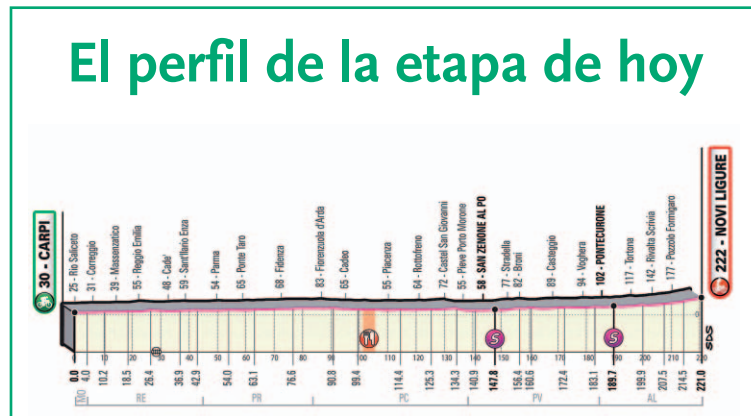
El perfil de la etapa de hoy

30 - CARPI
25 - Rio Saliceto
31 - Correggio
39 - Massenzatico
55 - Reggio Emilia
48 - Cade'
59 - Sant'Ilario Enza
54 - Parma
65 - Ponte Taro
68 - Fidenza
83 - Fiorenzuola d'Arda
65 - Cadeo
55 - Piacenza
64 - Rottofreno
72 - Castel San Giovanni
55 - Pieve Porto Morone
58 - SAN ZENONE AL PO
77 - Stradella
82 - Broni
89 - Casteggio
94 - Voghera
102 - PONTECURONE
117 - Tortona
142 - Rivalta Scrivia
177 - Pozzolo Formigaro
222 - NOVI LIGURE

0.0
4.0
10.2
18.5
26.4
36.9
42.9
54.0
63.1
76.6
90.8
99.4
114.4
125.3
134.3
140.9
147.8
156.4
160.6
172.4
183.1
189.7
199.9
207.5
214.5
221.0

RE
PR
PC
PV
AL